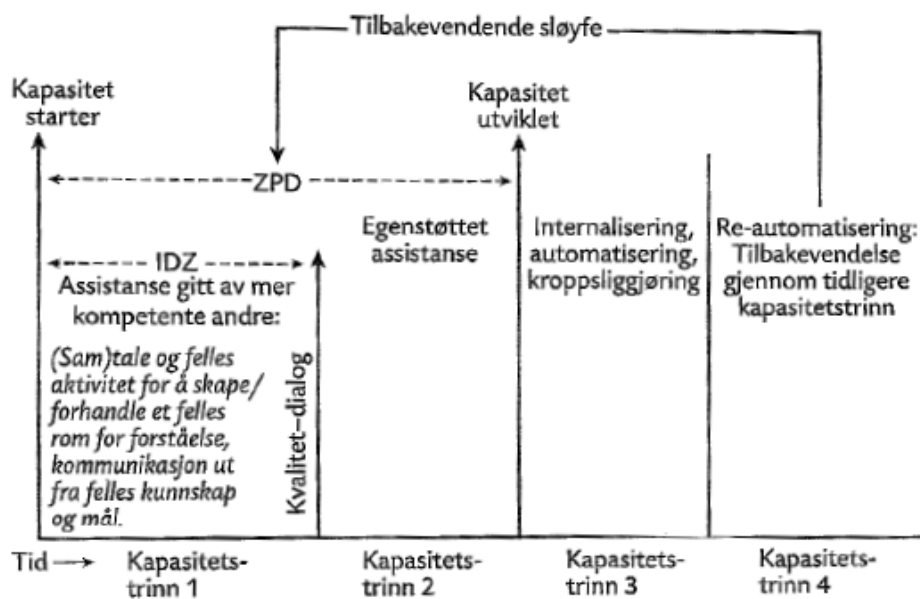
Tilbakevendende sløyfe

Kapasitet starter

Kapasitet utviklet

ZPD

IDZ

Assistanse gitt av mer kompetente andre:

*(Sam)tale og felles aktivitet for å skape/forhandle et felles rom for forståelse, kommunikasjon ut fra felles kunnskap og mål.*

Kvalitet–dialog

Egenstøttet assistanse

Internalisering, automatisering, kroppsliggjøring

Re-automatisering: Tilbakevendelse gjennom tidligere kapasitetstrinn

Tid ⟶ Kapasitetstrinn 1

Kapasitetstrinn 2

Kapasitetstrinn 3

Kapasitetstrinn 4